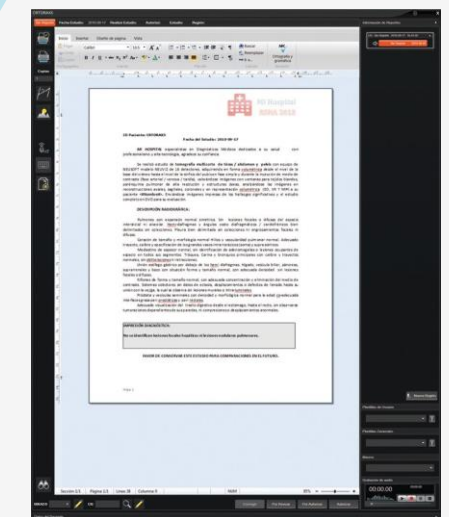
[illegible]

Inicio Insertar Diseño de página Vista

Calibri

Buscar

Reemplazar

Seleccionar

Ortografía y gramática

Copiar

RX Hospital
ROMA 2018

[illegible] Paciente: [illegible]

Fecha del Estudio: 2013-05-17

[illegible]

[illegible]

DESCRIPCIÓN RADIOGRÁFICA:

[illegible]

IMPRESIÓN DIAGNÓSTICA:

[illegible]

FAVOR DE CONSERVAR ESTE ESTUDIO PARA COMPARACIONES EN EL FUTURO.

Página 1

Sección 1/1 Página 1/1 Línea 39 Columna 9

Información de Pacientes

Plantillas de Usuario

Plantillas Generales

Médicos

Grabación de audio

00:00.00